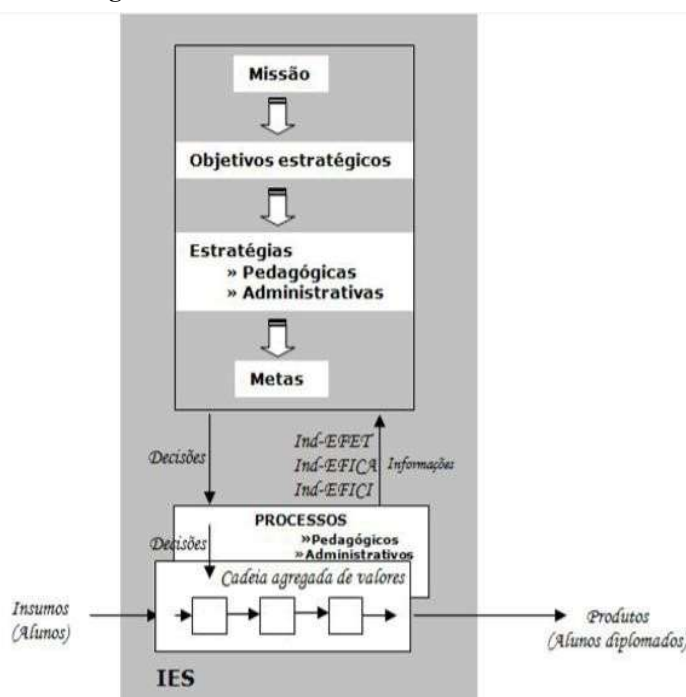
Missão

Objetivos estratégicos

Estratégias
» Pedagógicas
» Administrativas

Metas

Decisões

Ind-EFET
Ind-EFICA
Ind-EFICI

Informações

PROCESSOS
»Pedagógicos
»Administrativos

Decisões

Cadeia agregada de valores

Insumos
(Alunos)

Produtos
(Alunos diplomados)

IES